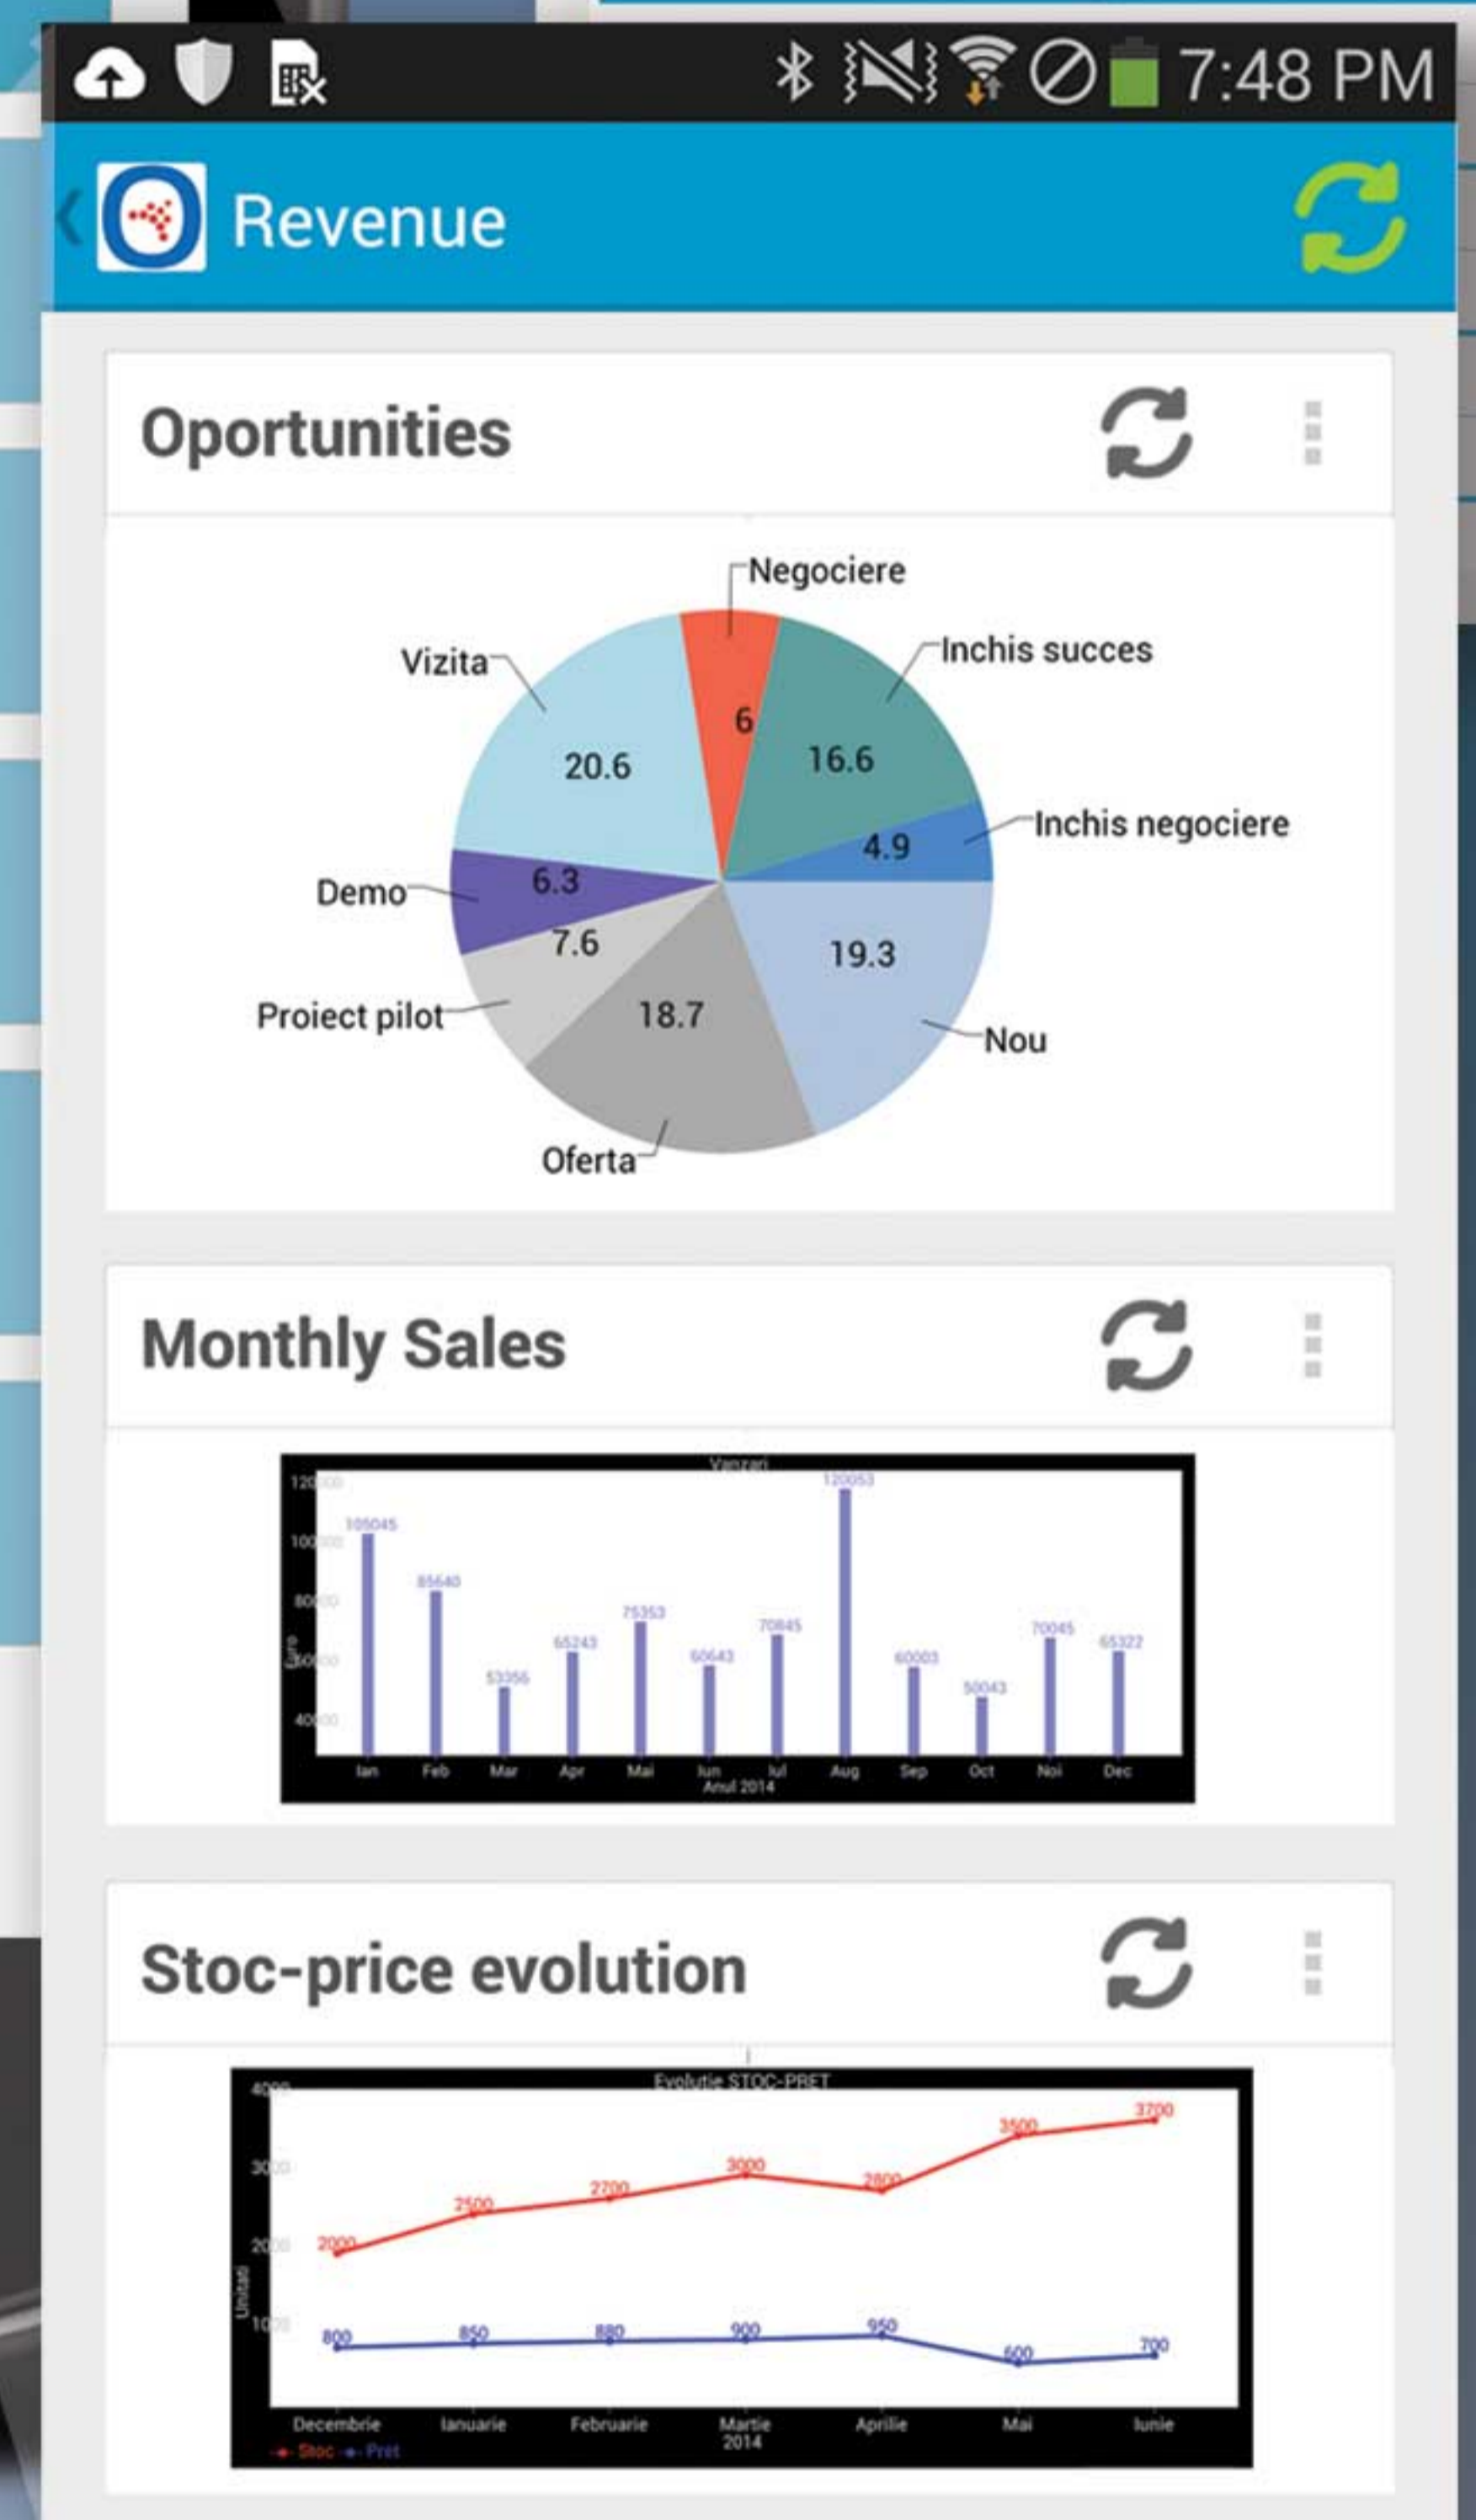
7:48 PM

Revenue

Oportunities

Negociere
Inchis succes
Vizita
6
20.6
16.6
Inchis negociere
4.9
Demo
6.3
7.6
19.3
Proiect pilot
18.7
Nou
Oferta

Monthly Sales

Vanzari
120000
100000
80000
60000
40000
Euro
105045
85640
53356
65243
75353
60643
70845
120053
60003
50043
70045
65322
Ian
Feb
Mar
Apr
Mai
Iun
Iul
Aug
Sep
Oct
Noi
Dec
Anul 2014

Stoc-price evolution

Evolutie STOC-PRET
4000
3000
2000
1000
Unitati
2000
2500
2700
3000
2800
3500
3700
800
850
880
900
950
600
700
Decembrie
Ianuarie
Februarie
Martie 2014
Aprilie
Mai
Iunie
Stoc
Pret